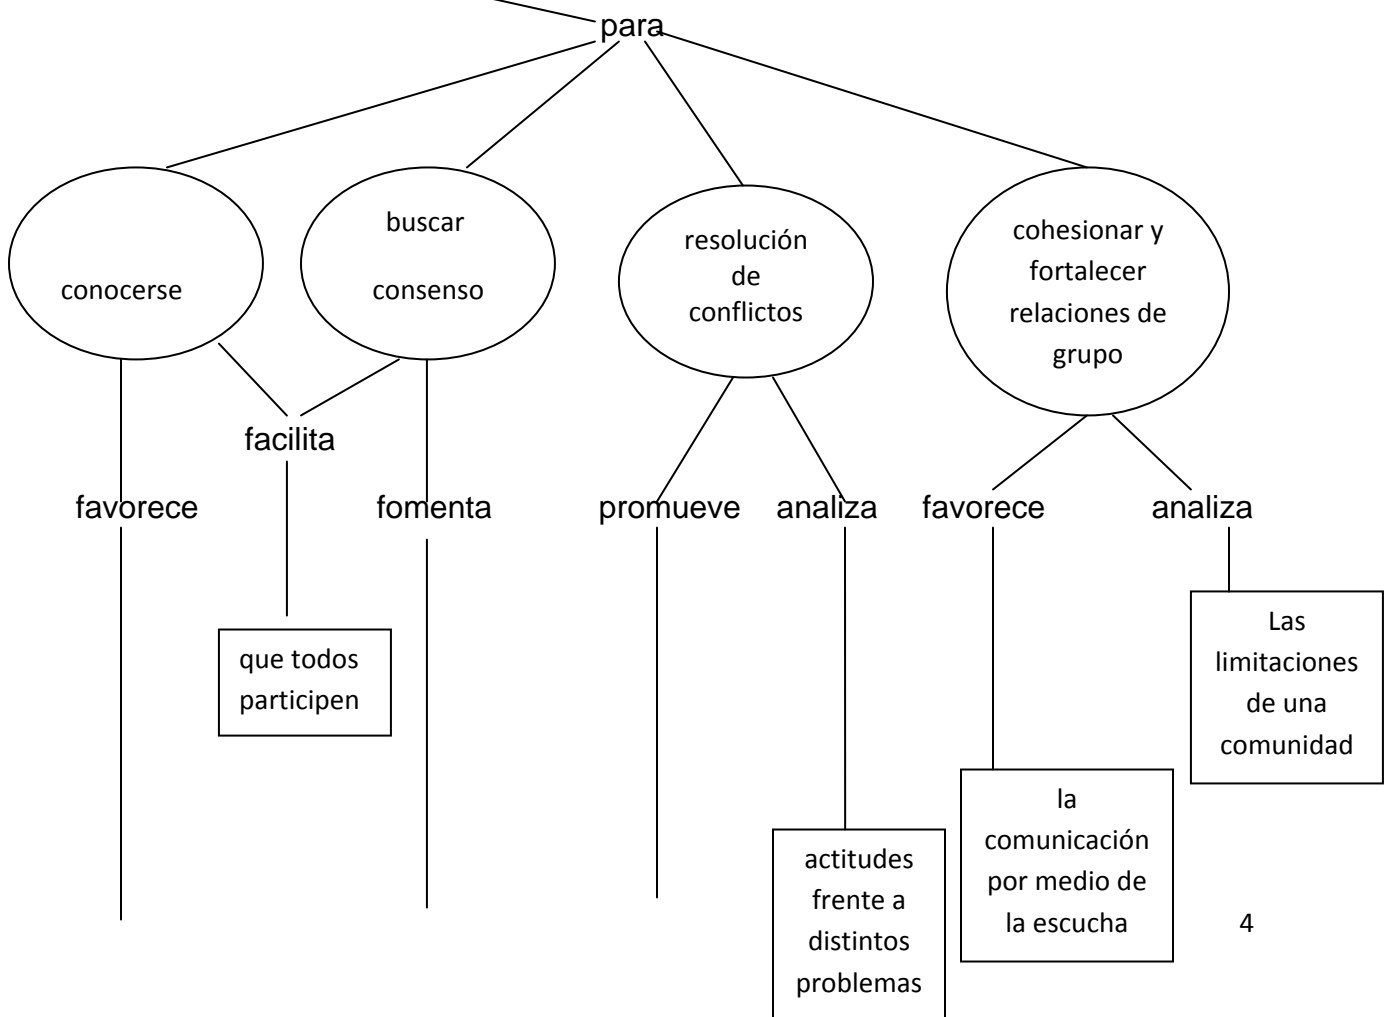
para

conocerse

buscar consenso

resolución de conflictos

cohesionar y fortalecer relaciones de grupo

facilita

favorece

fomenta

promueve

analiza

favorece

analiza

que todos participen

Las limitaciones de una comunidad

la comunicación por medio de la escucha

actitudes frente a distintos problemas

4